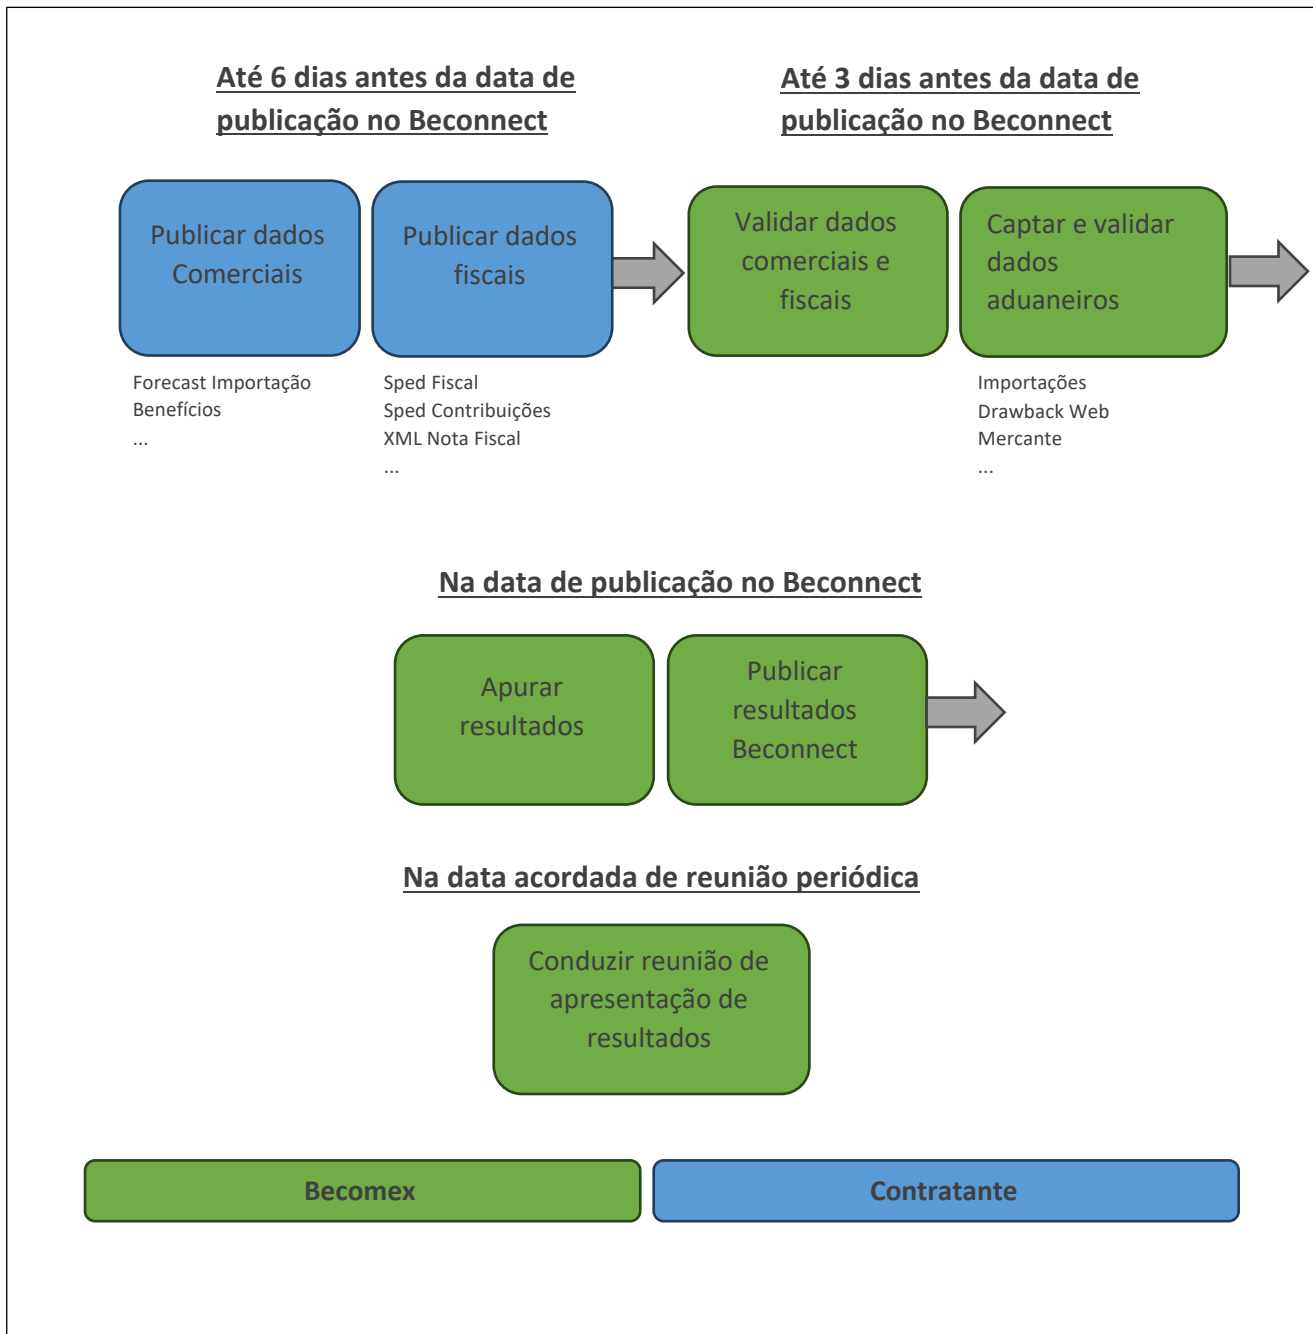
Até 6 dias antes da data de publicação no Beconnect

Publicar dados Comerciais

Forecast Importação
Benefícios
...

Publicar dados fiscais

Sped Fiscal
Sped Contribuições
XML Nota Fiscal
...

Até 3 dias antes da data de publicação no Beconnect

Validar dados comerciais e fiscais

Captar e validar dados aduaneiros

Importações
Drawback Web
Mercante
...

Na data de publicação no Beconnect

Apurar resultados

Publicar resultados Beconnect

Na data acordada de reunião periódica

Conduzir reunião de apresentação de resultados

Becomex

Contratante